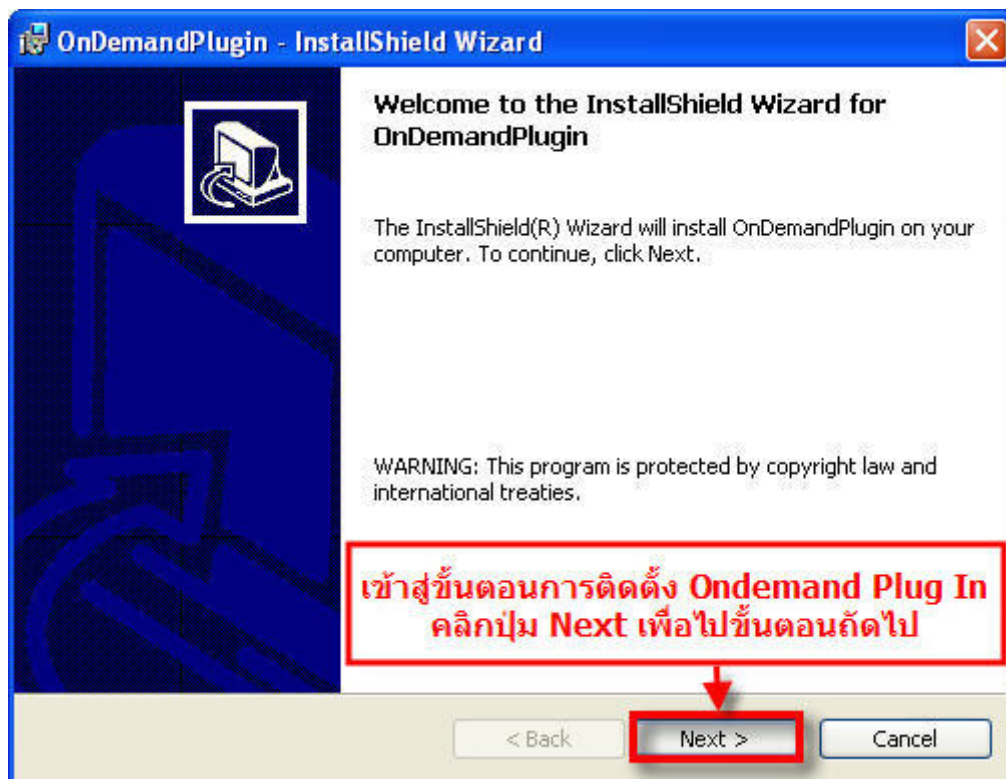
OnDemandPlugin - InstallShield Wizard

Welcome to the InstallShield Wizard for OnDemandPlugin

The InstallShield(R) Wizard will install OnDemandPlugin on your computer. To continue, click Next.

WARNING: This program is protected by copyright law and international treaties.

เข้าสู่ขั้นตอนการติดตั้ง Ondemand Plug In คลิกปุ่ม Next เพื่อไปขั้นตอนถัดไป

< Back

Next >

Cancel